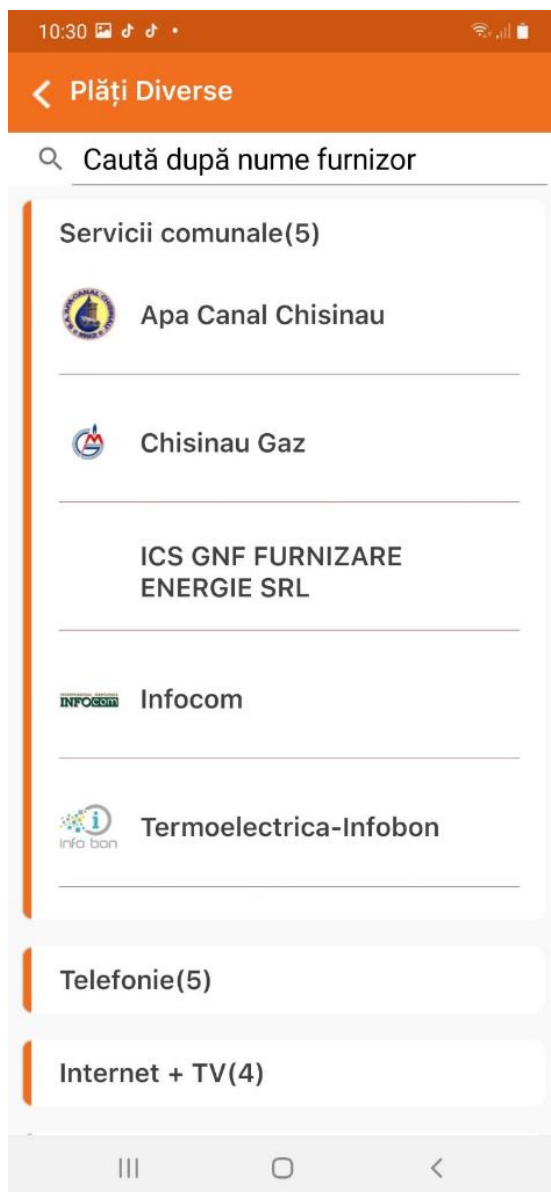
10:30

Plăți Diverse

Caută după nume furnizor

Servicii comunale(5)

Apa Canal Chisinau

Chisinau Gaz

ICS GNF FURNIZARE ENERGIE SRL

INFOCOM Infocom

info bon Termoelectrica-Infobon

Telefonie(5)

Internet + TV(4)